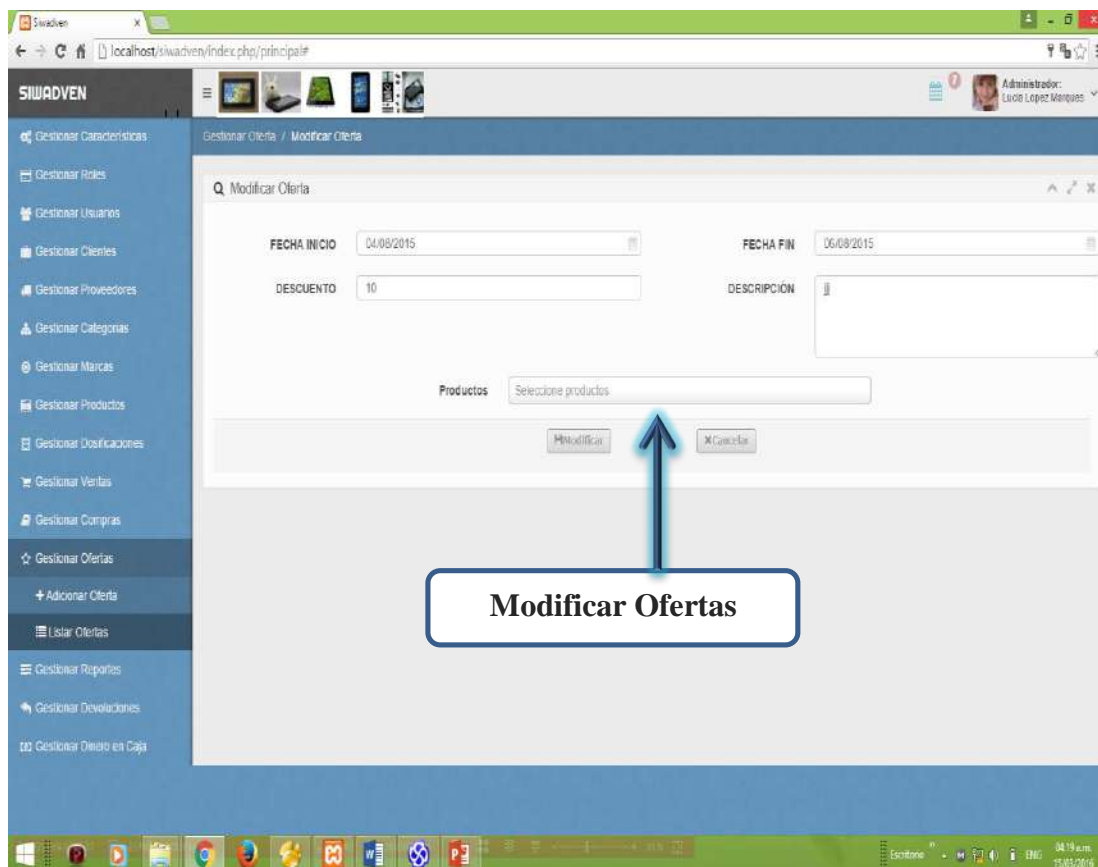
Siwadven

localhost/siwadven/index.php/principal#

SIWADVEN

Administrador:
Lucia Lopez Marques

Gestionar Caracteristicas
Gestionar Roles
Gestionar Usuarios
Gestionar Clientes
Gestionar Proveedores
Gestionar Categorias
Gestionar Marcas
Gestionar Productos
Gestionar Dosificaciones
Gestionar Ventas
Gestionar Compras
Gestionar Ofertas
+ Adicionar Oferta
Listar Ofertas
Gestionar Reportes
Gestionar Devoluciones
Gestionar Dinero en Caja

Gestionar Oferta / Modificar Oferta

Modificar Oferta

FECHA INICIO 04/08/2015
FECHA FIN 06/08/2015
DESCUENTO 10
DESCRIPCIÓN jj

Productos Seleccione productos

Modificar
Cancelar

Modificar Ofertas

Escritorio
ENG
04:19 a.m.
15/03/2016